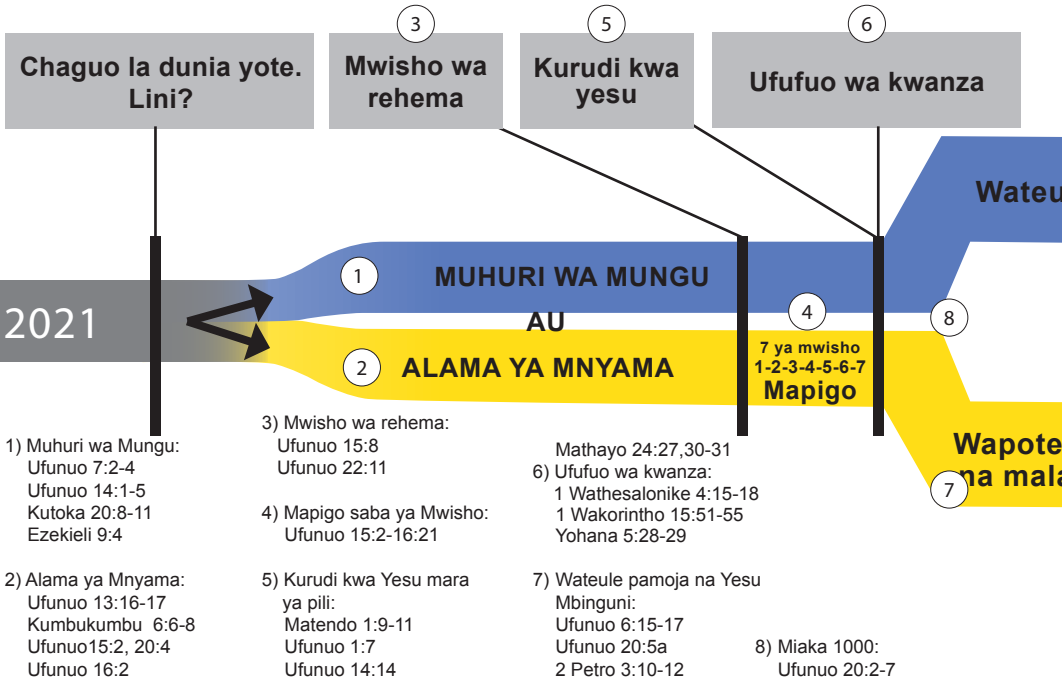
Chaguo la dunia yote. Lini?

3
Mwisho wa rehema

5
Kurudi kwa yesu

6
Ufufuo wa kwanza

Wateu

2021

1
MUHURI WA MUNGU

AU

8

4
7 ya mwisho
1-2-3-4-5-6-7
Mapigo

2
ALAMA YA MNYAMA

Wapote
na mala

7

1) Muhuri wa Mungu:
Ufunuo 7:2-4
Ufunuo 14:1-5
Kutoka 20:8-11
Ezekieli 9:4

2) Alama ya Mnyama:
Ufunuo 13:16-17
Kumbukumbu 6:6-8
Ufunuo15:2, 20:4
Ufunuo 16:2

3) Mwisho wa rehema:
Ufunuo 15:8
Ufunuo 22:11

4) Mapigo saba ya Mwisho:
Ufunuo 15:2-16:21

5) Kurudi kwa Yesu mara ya pili:
Matendo 1:9-11
Ufunuo 1:7
Ufunuo 14:14

Mathayo 24:27,30-31
6) Ufufuo wa kwanza:
1 Wathesalonike 4:15-18
1 Wakorintho 15:51-55
Yohana 5:28-29

7) Wateule pamoja na Yesu Mbinguni:
Ufunuo 6:15-17
Ufunuo 20:5a
2 Petro 3:10-12

8) Miaka 1000:
Ufunuo 20:2-7